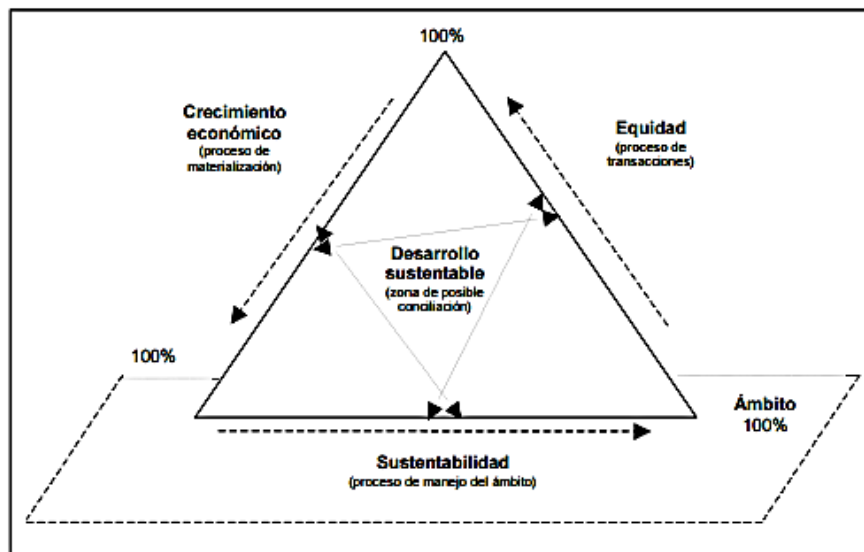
100%

Crecimiento económico
(proceso de materialización)

Equidad
(proceso de transacciones)

Desarrollo sustentable
(zona de posible conciliación)

100%

Ámbito
100%

Sustentabilidad
(proceso de manejo del ámbito)